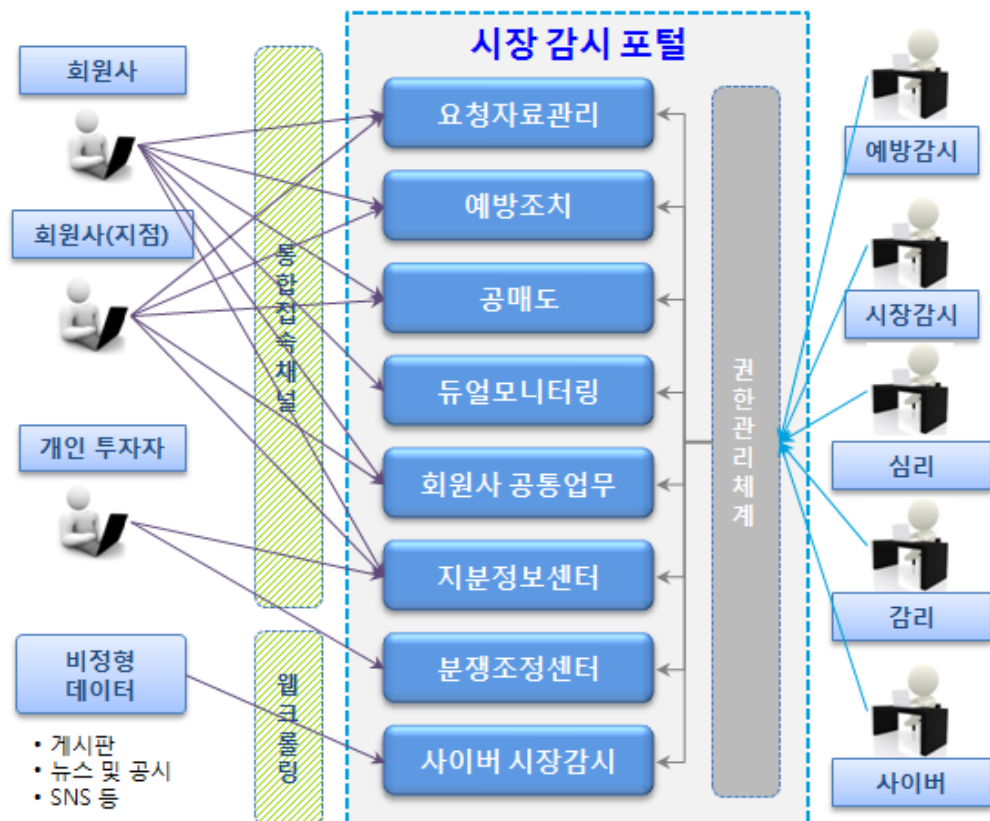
시장 감시 포털

회원사

회원사(지점)

개인 투자자

비정형 데이터

• 게시판
• 뉴스 및 공시
• SNS 등

통합접속채널

웹크롤링

요청자료관리

예방조치

공매도

듀얼모니터링

회원사 공통업무

지분정보센터

분쟁조정센터

사이버 시장감시

권한관리체계

예방감시

시장감시

심리

감리

사이버